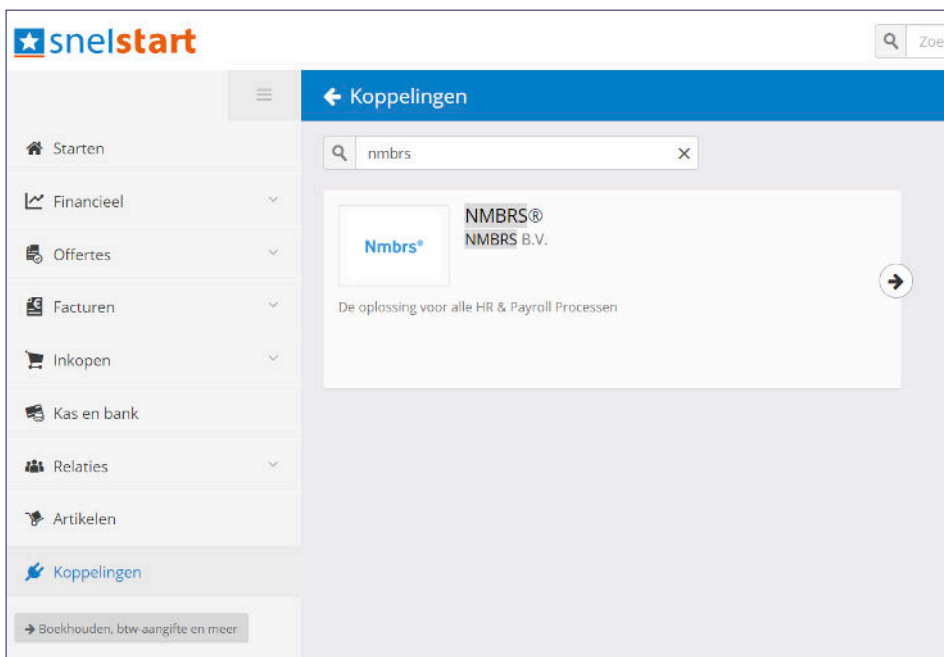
snelstart

Zoe

Koppelingen

Starten

Financieel

Offertes

Facturen

Inkopen

Kas en bank

Relaties

Artikelen

Koppelingen

Boekhouden, btw-aangifte en meer

nmbrs

Nmbrs®

NMBRS®
NMBRS B.V.

De oplossing voor alle HR & Payroll Processen